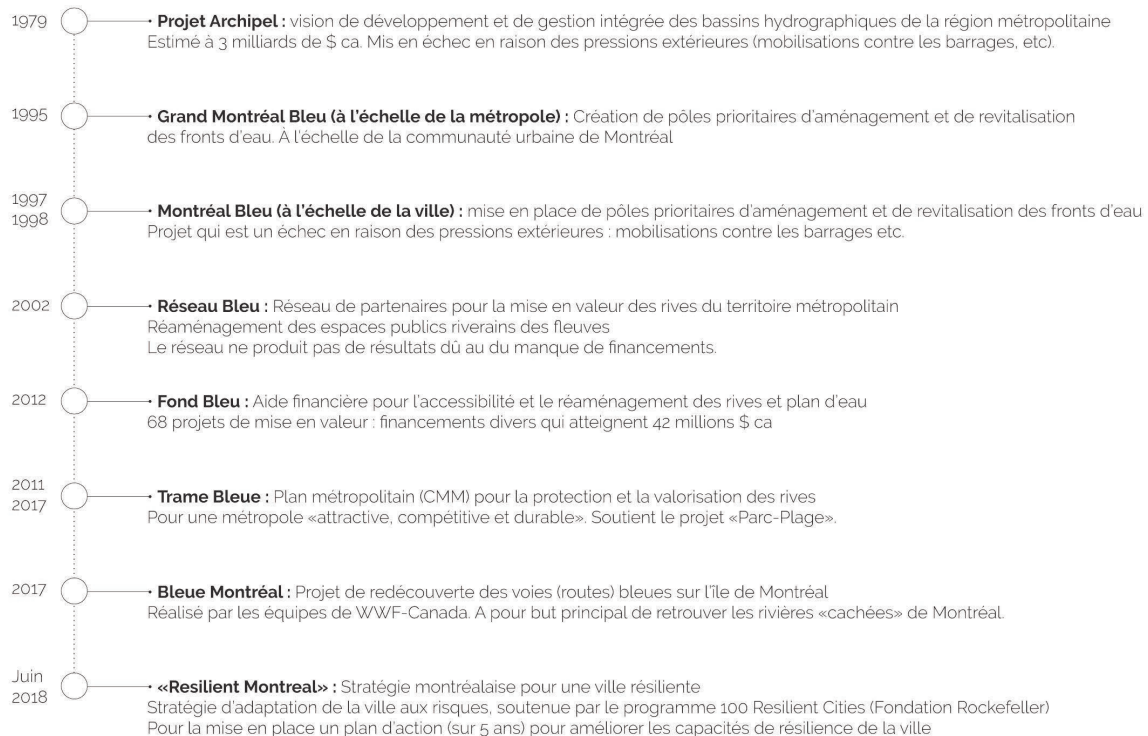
1979

• **Projet Archipel :** vision de développement et de gestion intégrée des bassins hydrographiques de la région métropolitaine
Estimé à 3 milliards de $ ca. Mis en échec en raison des pressions extérieures (mobilisations contre les barrages, etc).

1995

• **Grand Montréal Bleu (à l'échelle de la métropole) :** Création de pôles prioritaires d'aménagement et de revitalisation des fronts d'eau. À l'échelle de la communauté urbaine de Montréal

1997
1998

• **Montréal Bleu (à l'échelle de la ville) :** mise en place de pôles prioritaires d'aménagement et de revitalisation des fronts d'eau
Projet qui est un échec en raison des pressions extérieures : mobilisations contre les barrages etc.

2002

• **Réseau Bleu :** Réseau de partenaires pour la mise en valeur des rives du territoire métropolitain
Réaménagement des espaces publics riverains des fleuves
Le réseau ne produit pas de résultats dû au du manque de financements.

2012

• **Fond Bleu :** Aide financière pour l'accessibilité et le réaménagement des rives et plan d'eau
68 projets de mise en valeur : financements divers qui atteignent 42 millions $ ca

2011
2017

• **Trame Bleue :** Plan métropolitain (CMM) pour la protection et la valorisation des rives
Pour une métropole «attractive, compétitive et durable». Soutient le projet «Parc-Plage».

2017

• **Bleue Montréal :** Projet de redécouverte des voies (routes) bleues sur l'île de Montréal
Réalisé par les équipes de WWF-Canada. A pour but principal de retrouver les rivières «cachées» de Montréal.

Juin
2018

• **«Resilient Montreal» :** Stratégie montréalaise pour une ville résiliente
Stratégie d'adaptation de la ville aux risques, soutenue par le programme 100 Resilient Cities (Fondation Rockefeller)
Pour la mise en place un plan d'action (sur 5 ans) pour améliorer les capacités de résilience de la ville